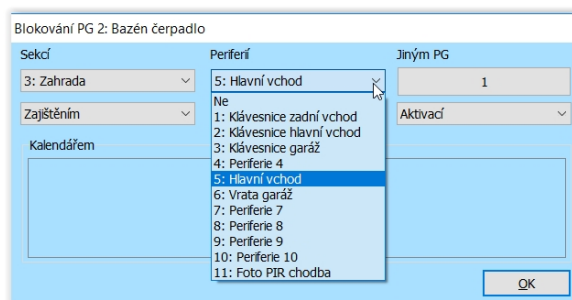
Blokování PG 2: Bazén čerpadlo

Sekcí
3: Zahrada
Zajištěním

Periferií
5: Hlavní vchod
Ne
1: Klávesnice zadní vchod
2: Klávesnice hlavní vchod
3: Klávesnice garáž
4: Periferie 4
5: Hlavní vchod
6: Vrata garáž
7: Periferie 7
8: Periferie 8
9: Periferie 9
10: Periferie 10
11: Foto PIR chodba

Jiným PG
1
Aktivací

Kalendářem

OK